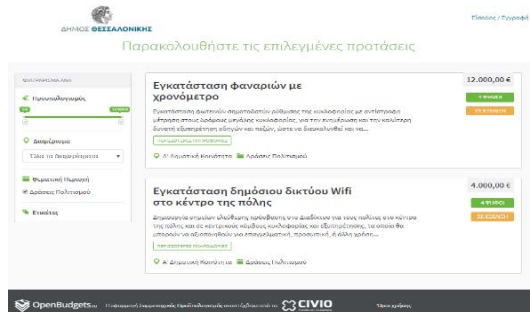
ΔΗΜΟΣ ΘΕΣΣΑΛΟΝΙΚΗΣ

Είσοδος / Εγγραφή

Παρακολουθήστε τις επιλεγμένες προτάσεις

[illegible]

Προϋπολογισμός

Διαμέρισμα

Όλα τα διαμερίσματα

Θεματική Περιοχή

Δράσεις Πολιτισμού

Ετικέτες

Εγκατάσταση φαναριών με χρονόμετρο

12.000,00 €

Εγκατάσταση φωτεινών σηματοδοτών ρύθμισης της κυκλοφορίας με αντίστροφη μέτρηση στους δρόμους μεγάλης κυκλοφορίας, για την ενημέρωση και την καλύτερη δυνατή εξυπηρέτηση οδηγών και πεζών, ώστε να διευκολυνθεί και να...

Α' Δημοτική Κοινότητα

Δράσεις Πολιτισμού

Εγκατάσταση δημόσιου δικτύου Wifi στο κέντρο της πόλης

4.000,00 €

Δημιουργία σημείων ελεύθερης πρόσβασης στο Διαδίκτυο για τους πολίτες στο κέντρο της πόλης και σε κεντρικούς κόμβους κυκλοφορίας και εξυπηρέτησης, τα οποία θα μπορούν να αξιοποιηθούν για επαγγελματική, προσωπική, ή άλλη χρήση...

Α' Δημοτική Κοινότητα

Δράσεις Πολιτισμού

OpenBudgets.eu

CIVIO

Όροι χρήσης